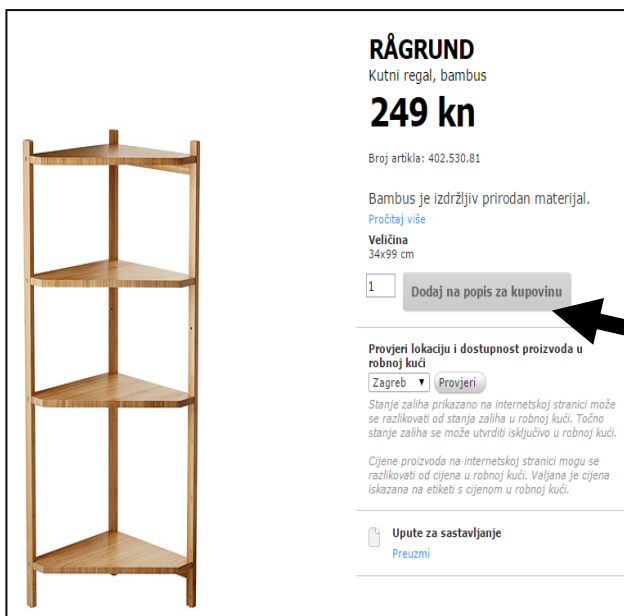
RÅGRUND
Kutni regal, bambus

249 kn

Broj artikla: 402.530.81

Bambus je izdržljiv prirodan materijal.
Pročitaj više

Veličina
34x99 cm

1

Dodaj na popis za kupovinu

Provjeri lokaciju i dostupnost proizvoda u robnoj kući

Zagreb ▼ Provjeri

Stanje zaliha prikazano na internetskoj stranici može se razlikovati od stanja zaliha u robnoj kući. Točno stanje zaliha se može utvrditi isključivo u robnoj kući.

Cijene proizvoda na internetskoj stranici mogu se razlikovati od cijena u robnoj kući. Valjana je cijena iskazana na etiketi s cijenom u robnoj kući.

Upute za sastavljanje
Preuzmi